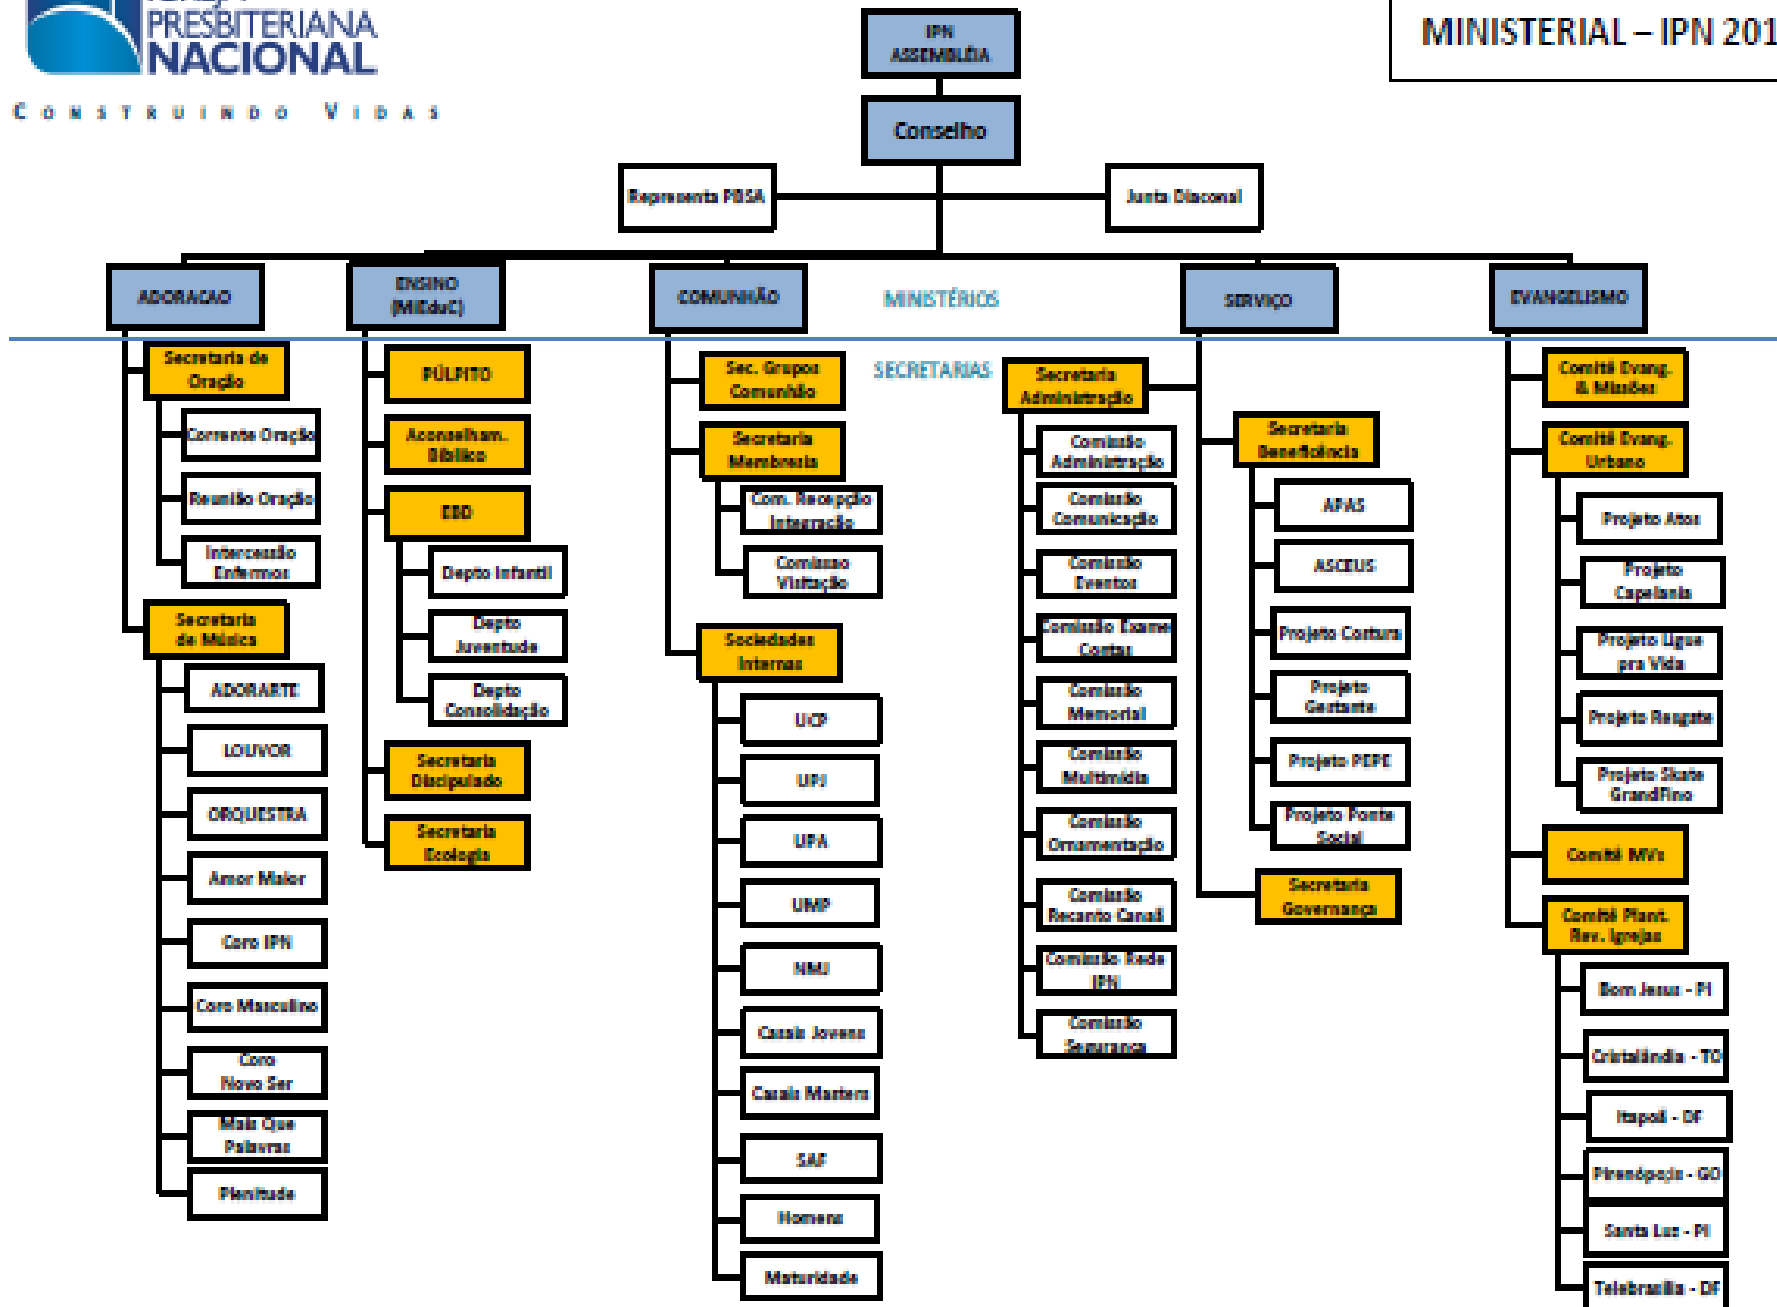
PRESBITERIANA NACIONAL

CONSTRUINDO VIDAS

MINISTERIAL – IPN 201

IPN ASSEMBLÉIA

Conselho

Representa PBSA

Junta Diaconal

ADORACAO

ENSINO (MIEduC)

COMUNHÃO

MINISTÉRIOS

SERVIÇO

EVANGELISMO

SECRETARIAS

Secretaria de Oração

Corrente Oração

Reunião Oração

Intercessão Enfermos

Secretaria de Música

ADORARTE

LOUVOR

ORQUESTRA

Amor Maior

Coro IPN

Coro Masculino

Coro Novo Ser

Mais Que Palavras

Plenitude

PÚLPITO

Aconselham. Bíblico

EBD

Depto Infantil

Depto Juventude

Depto Consolidação

Secretaria Discipulado

Secretaria Ecologia

Sec. Grupos Comunhão

Secretaria Membresia

Com. Recepção Interação

Comissão Visitação

Sociedades Internas

UCP

UPJ

UPA

UMP

NMJ

Casais Jovens

Casais Maduros

SAF

Homens

Maturidade

Secretaria Administração

Comissão Administração

Comissão Comunicação

Comissão Eventos

Comissão Exame Contas

Comissão Memorial

Comissão Multimídia

Comissão Ornamentação

Comissão Recanto Canaã

Comissão Rede IPN

Comissão Segurança

Secretaria Beneficência

APAS

ASCEUS

Projeto Costura

Projeto Gestante

Projeto PEPE

Projeto Ponte Social

Secretaria Governança

Comitê Evang. & Missões

Comitê Evang. Urbano

Projeto Atos

Projeto Capelania

Projeto Ligue pra Vida

Projeto Resgate

Projeto Skate Grandfino

Comitê MVs

Comitê Plant. Rev. Igrejas

Bom Jesus - PI

Cristalândia - TO

Itapoã - DF

Pirenópolis - GO

Santa Luz - PI

Telebrasília - DF